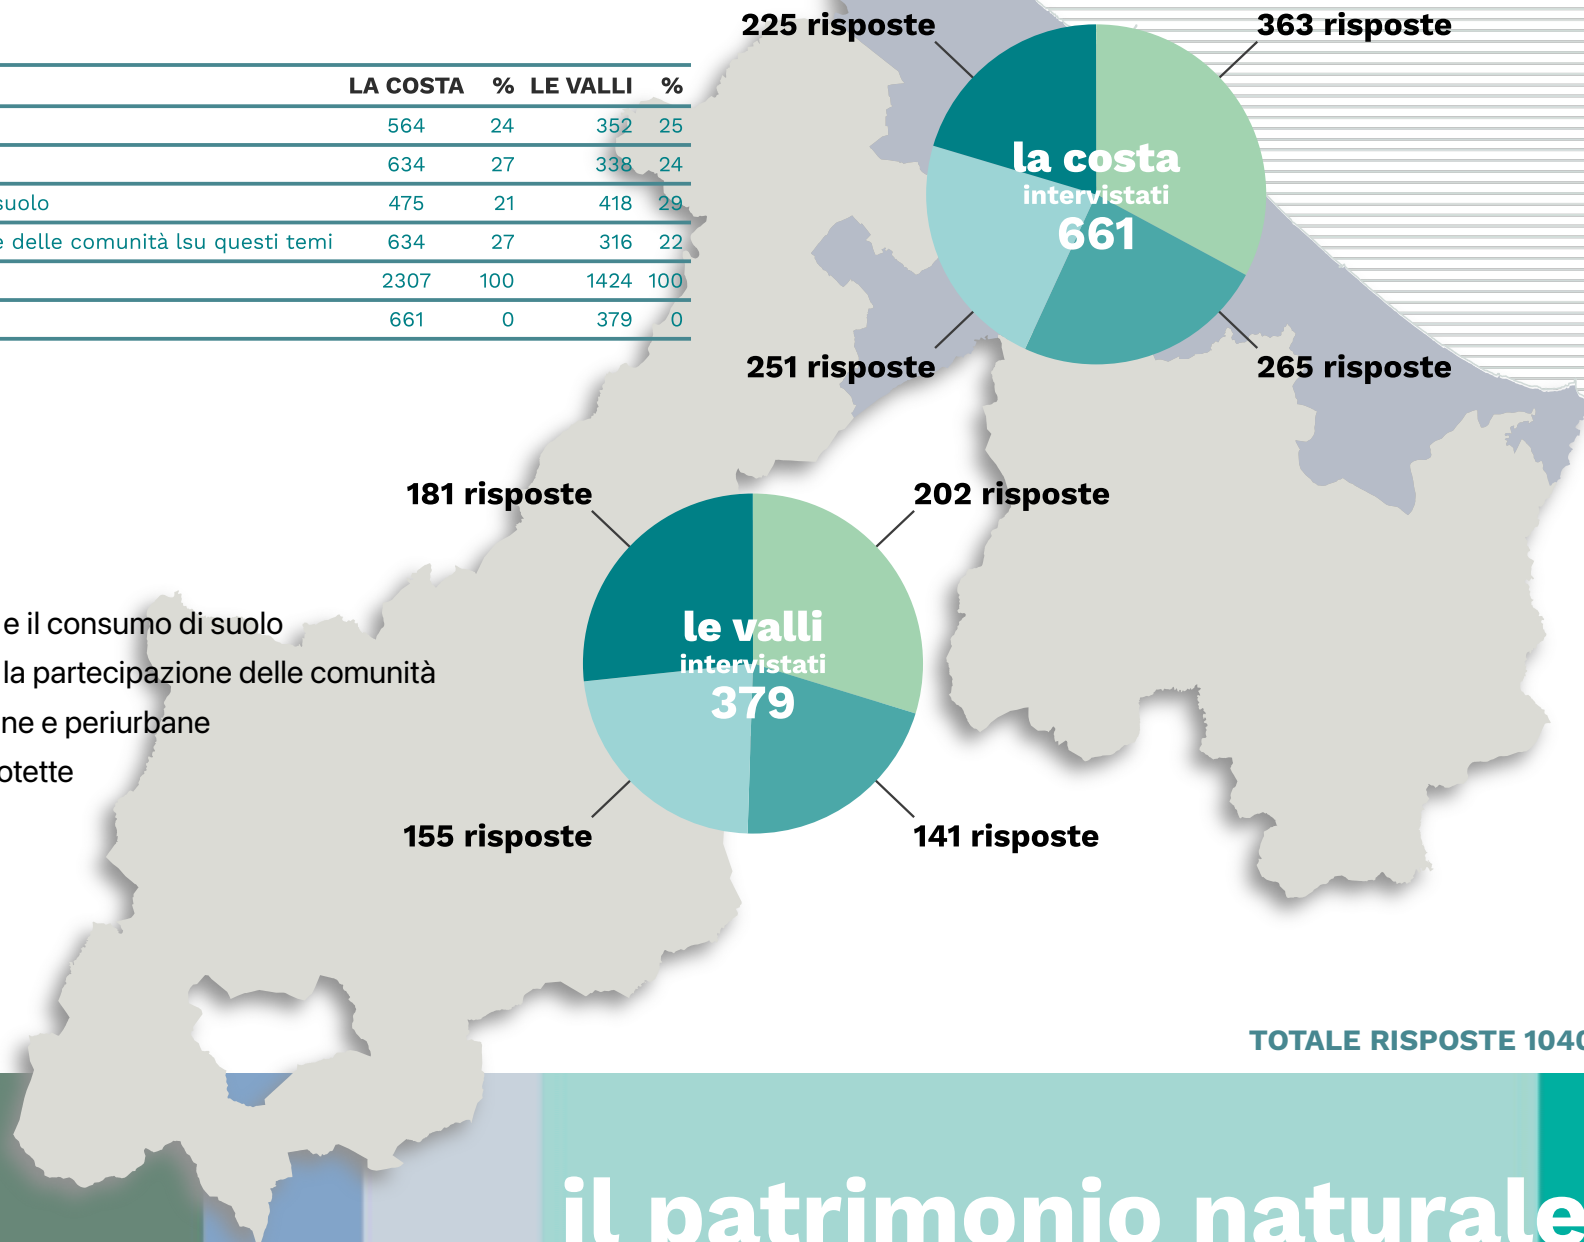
| | LA COSTA | % | LE VALLI | % |
|---|---|---|---|---|
| | 564 | 24 | 352 | 25 |
| | 634 | 27 | 338 | 24 |
| suolo | 475 | 21 | 418 | 29 |
| e delle comunità lsu questi temi | 634 | 27 | 316 | 22 |
| | 2307 | 100 | 1424 | 100 |
| | 661 | 0 | 379 | 0 |

225 risposte
363 risposte
la costa
intervistati
661
251 risposte
265 risposte

181 risposte
202 risposte
le valli
intervistati
379
155 risposte
141 risposte

e il consumo di suolo
la partecipazione delle comunità
ne e periurbane
otette

TOTALE RISPOSTE 104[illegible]

il patrimonio naturale